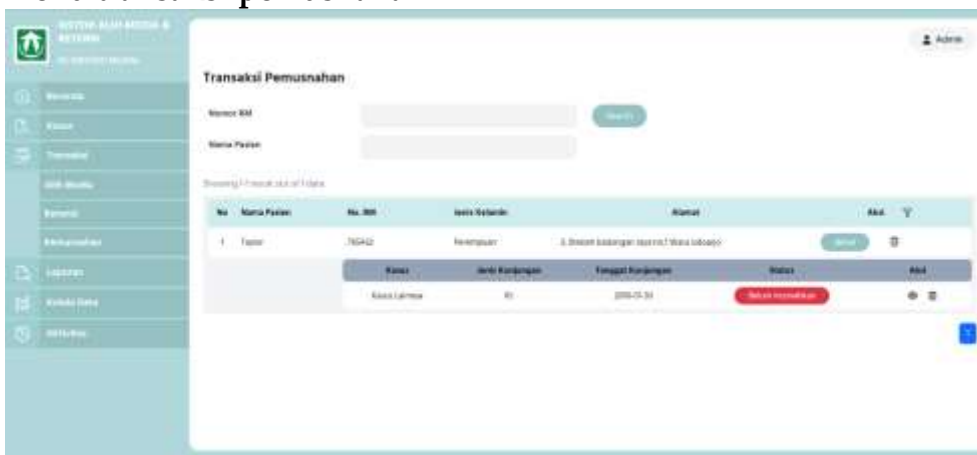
SISTEM ALIH MEDIA & RETENSI

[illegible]

Beranda

Kunci

Transaksi

Alih Media

Retensi

Pemusnahan

Laporan

Kelola Data

Aktivitas

Admin

Transaksi Pemusnahan

Nomor RM

Search

Nama Pasien

Showing 1 result out of 1 data

| No | Nama Pasien | No. RM | Jenis Kelamin | Alamat | Aksi |
|---|---|---|---|---|---|
| 1 | Tasrar | 785432 | Perempuan | Jl. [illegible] | Detail |

| Kunci | Jenis Kunjungan | Tanggal Kunjungan | Status | Aksi |
|---|---|---|---|---|
| Kasus Lainnya | RI | 2019-01-30 | Belum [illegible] | |